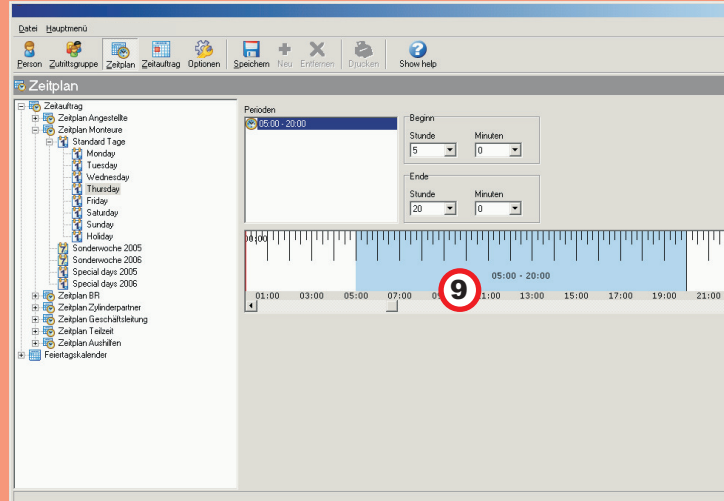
Datei Hauptmenü

Person Zutrittsgruppe Zeitplan Zeitauftrag Optionen Speichern Neu Entfernen Drucken Show help

Zeitplan

Zeitauftrag
Zeitplan Angestellte
Zeitplan Monteure
Standard Tage
Monday
Tuesday
Wednesday
Thursday
Friday
Saturday
Sunday
Holiday
Sonderwoche 2005
Sonderwoche 2006
Special days 2005
Special days 2006
Zeitplan BR
Zeitplan Zylinderpartner
Zeitplan Geschäftsleitung
Zeitplan Teilzeit
Zeitplan Aushilfen
Feiertagskalender

Perioden
05:00 - 20:00

Beginn
Stunde
5
Minuten
0

Ende
Stunde
20
Minuten
0

00:00

05:00 - 20:00

9

01:00 03:00 05:00 07:00 09 11:00 13:00 15:00 17:00 19:00 21:00